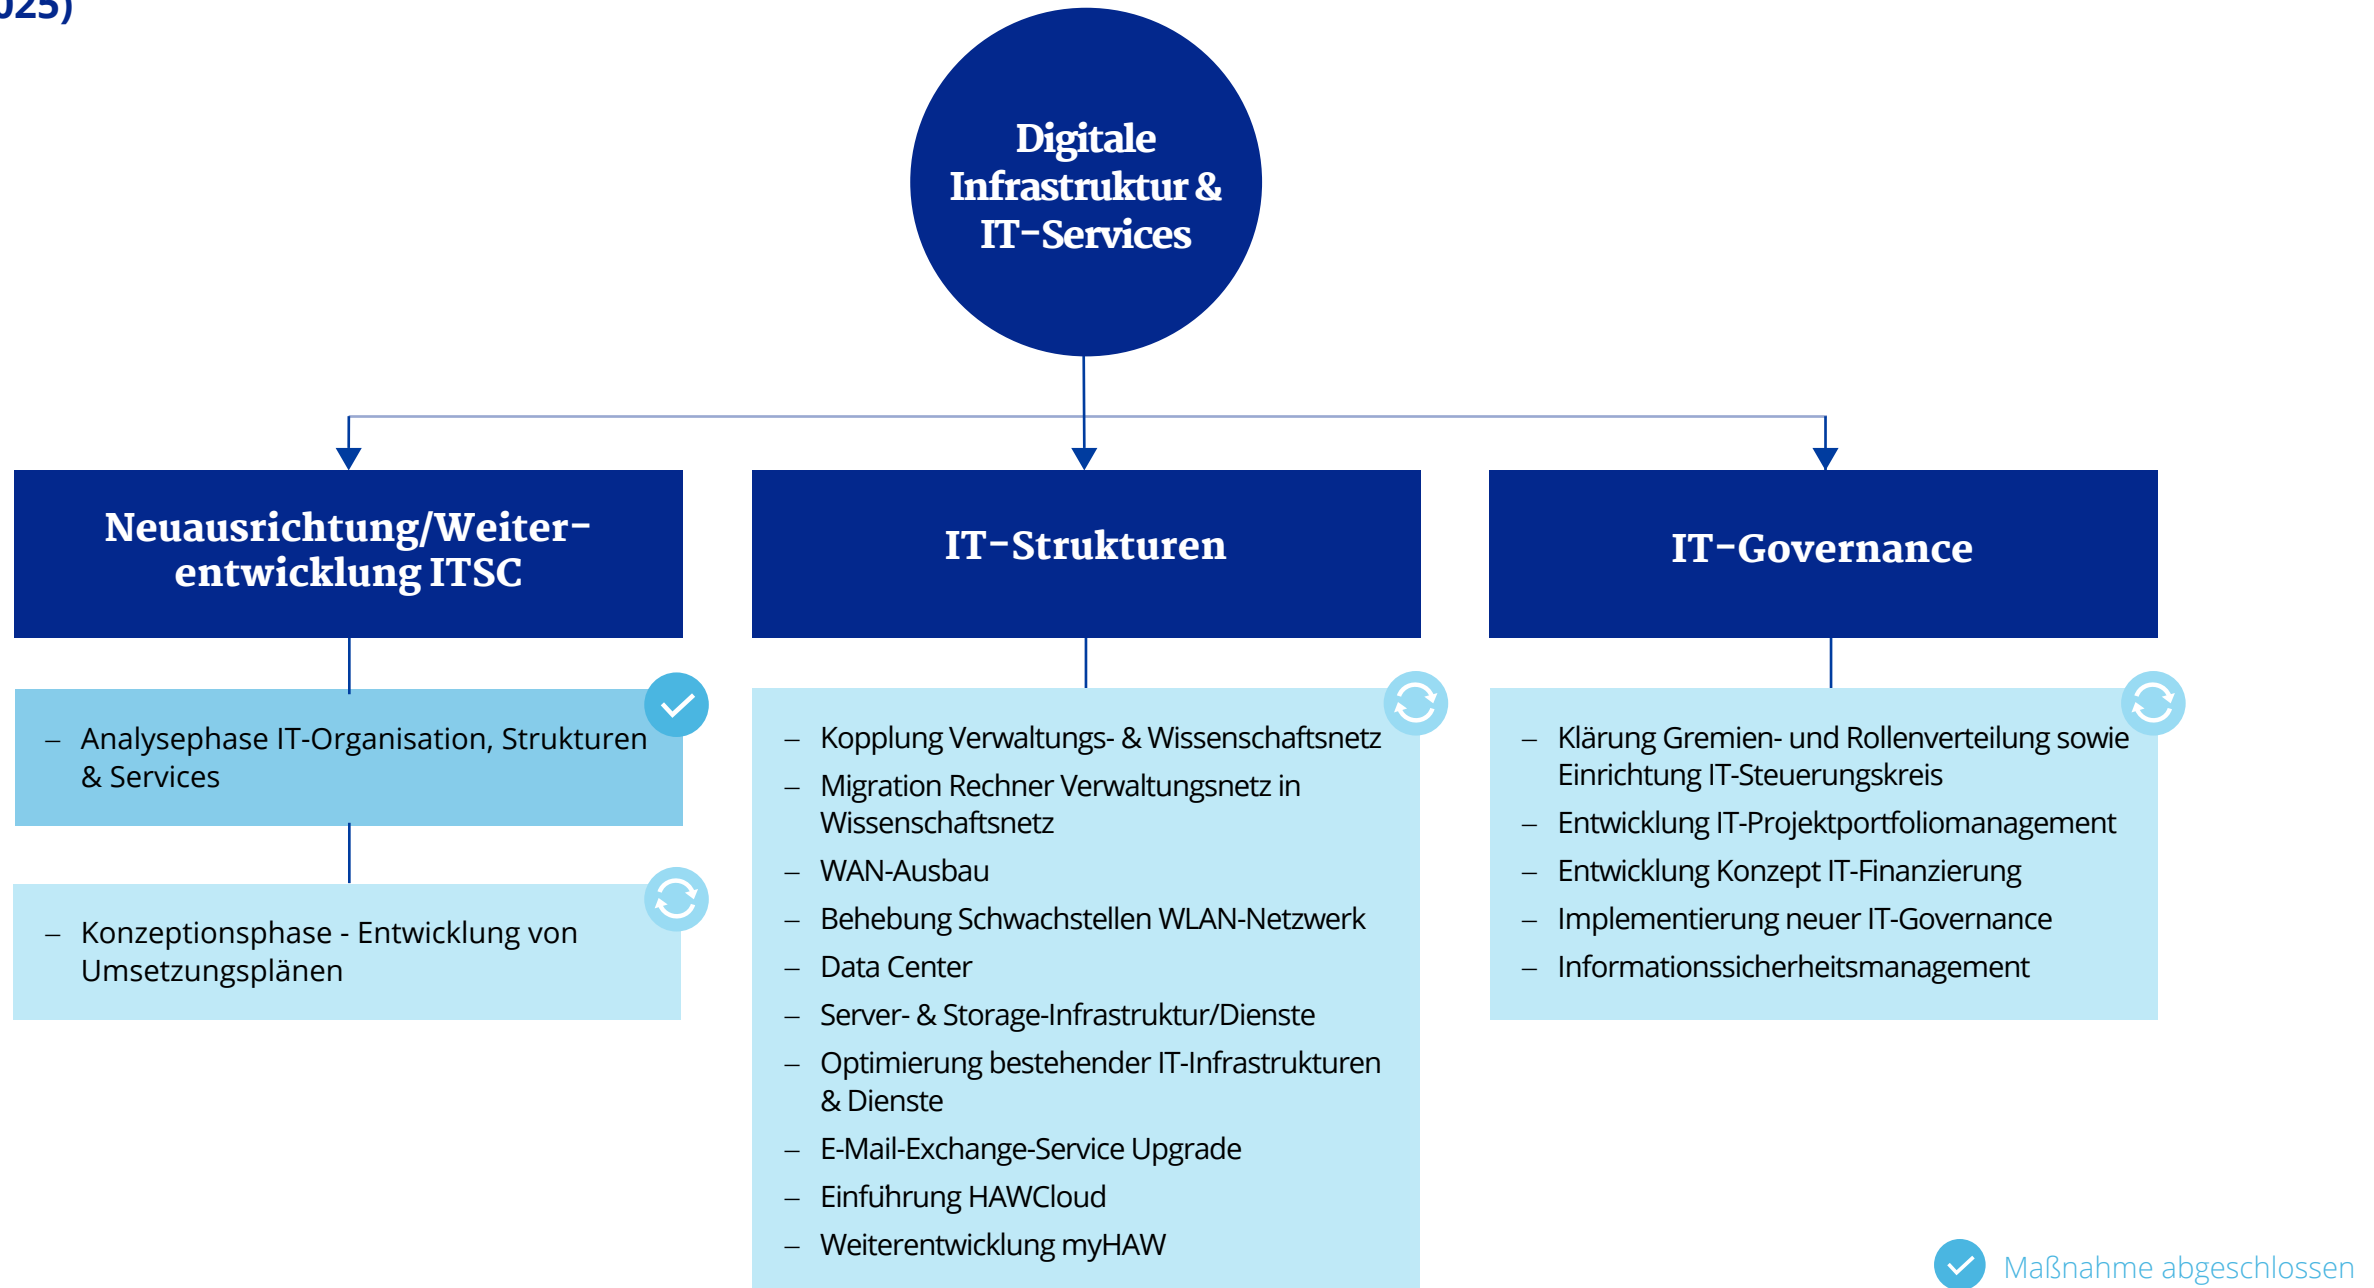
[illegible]025)

Digitale Infrastruktur & IT-Services

Neuausrichtung/Weiterentwicklung ITSC

– Analysephase IT-Organisation, Strukturen & Services

– Konzeptionsphase - Entwicklung von Umsetzungsplänen

IT-Strukturen

– Kopplung Verwaltungs- & Wissenschaftsnetz
– Migration Rechner Verwaltungsnetz in Wissenschaftsnetz
– WAN-Ausbau
– Behebung Schwachstellen WLAN-Netzwerk
– Data Center
– Server- & Storage-Infrastruktur/Dienste
– Optimierung bestehender IT-Infrastrukturen & Dienste
– E-Mail-Exchange-Service Upgrade
– Einführung HAWCloud
– Weiterentwicklung myHAW

IT-Governance

– Klärung Gremien- und Rollenverteilung sowie Einrichtung IT-Steuerungskreis
– Entwicklung IT-Projektportfoliomanagement
– Entwicklung Konzept IT-Finanzierung
– Implementierung neuer IT-Governance
– Informationssicherheitsmanagement

Maßnahme abgeschlossen